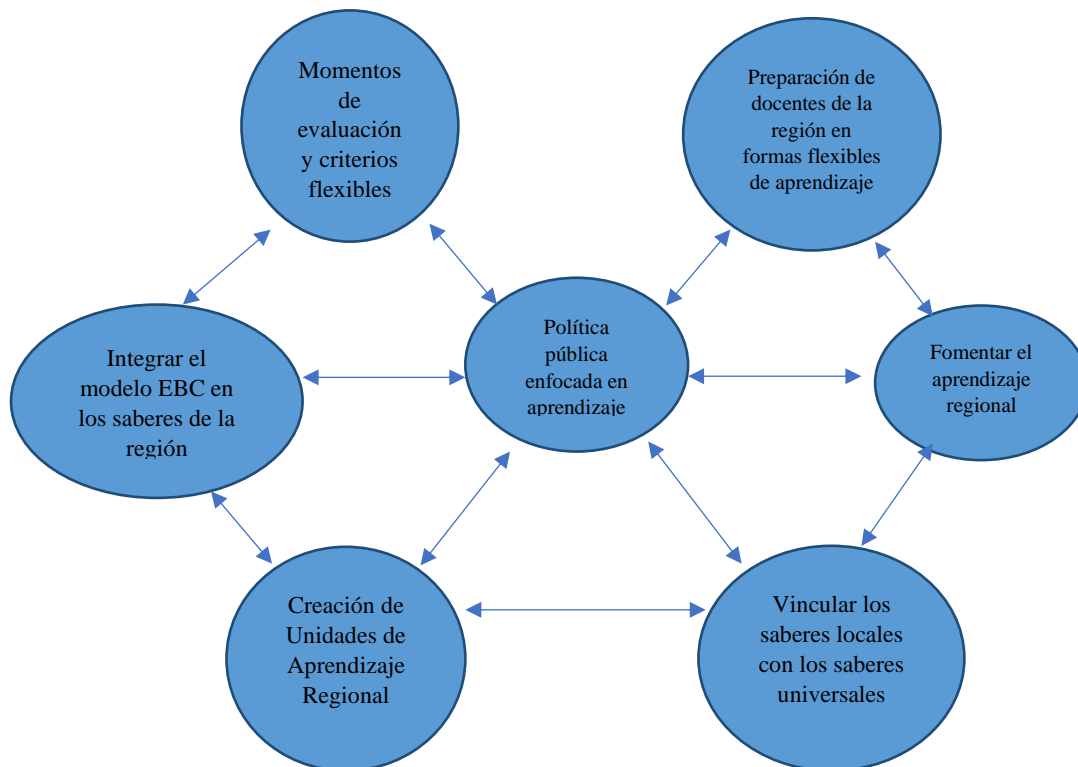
Momentos de evaluación y criterios flexibles

Preparación de docentes de la región en formas flexibles de aprendizaje

Integrar el modelo EBC en los saberes de la región

Política pública enfocada en aprendizaje

Fomentar el aprendizaje regional

Creación de Unidades de Aprendizaje Regional

Vincular los saberes locales con los saberes universales